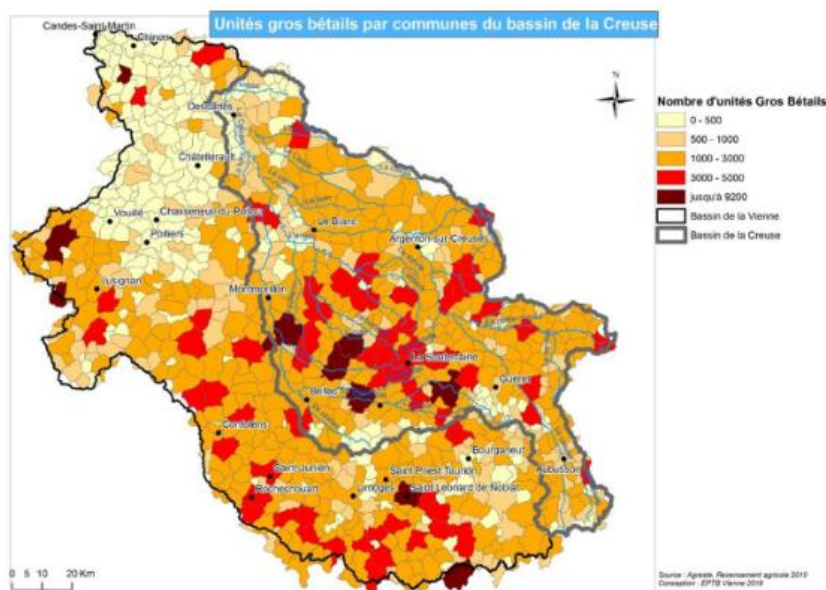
Unités gros bétails par communes du bassin de la Creuse

N

Nombre d'unités Gros Bétails
0 - 500
500 - 1000
1000 - 3000
3000 - 5000
jusqu'à 9200
Bassin de la Vienne
Bassin de la Creuse

Candes-Saint-Martin
Chinon
Descartes
Châtellerault
Vouillé
Chasseneuil-du-Poitou
Poitiers
Le Blanc
Argenton-sur-Creuse
Lusignan
Montmorillon
La Souterraine
Guéret
Bellac
Confolens
Bourganeuf
Saint-Junien
Saint-Priest-Taurion
Aubusson
Rochechouart
Limoges
Saint-Léonard-de-Noblat

0 5 10 20 Km

Source : Agreste, Recensement agricole 2010
Conception : EPTB Vienne 2016